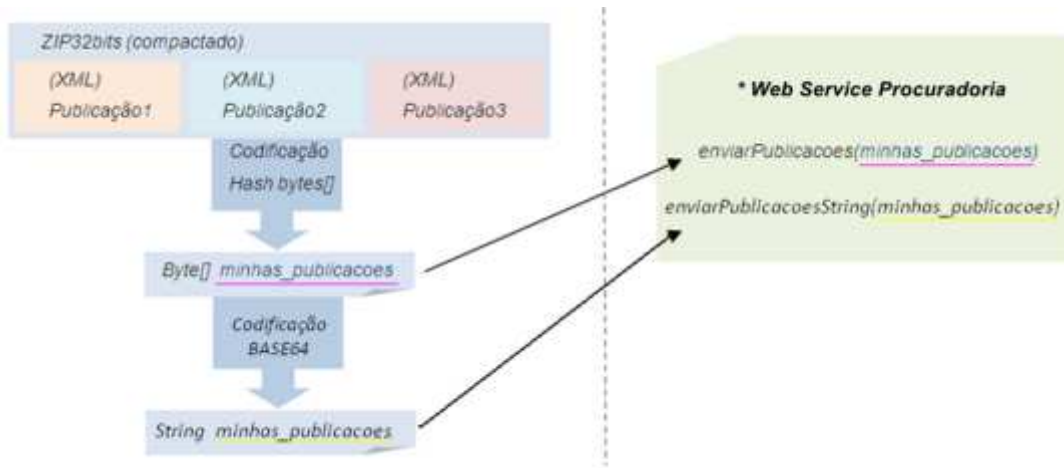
ZIP32bits (compactado)

(XML)
Publicação1

(XML)
Publicação2

(XML)
Publicação3

Codificação
Hash bytes[]

Byte[] minhas_publicacoes

Codificação
BASE64

String minhas_publicacoes

* Web Service Procuradoria

enviarPublicacoes(minhas_publicacoes)

enviarPublicacoesString(minhas_publicacoes)